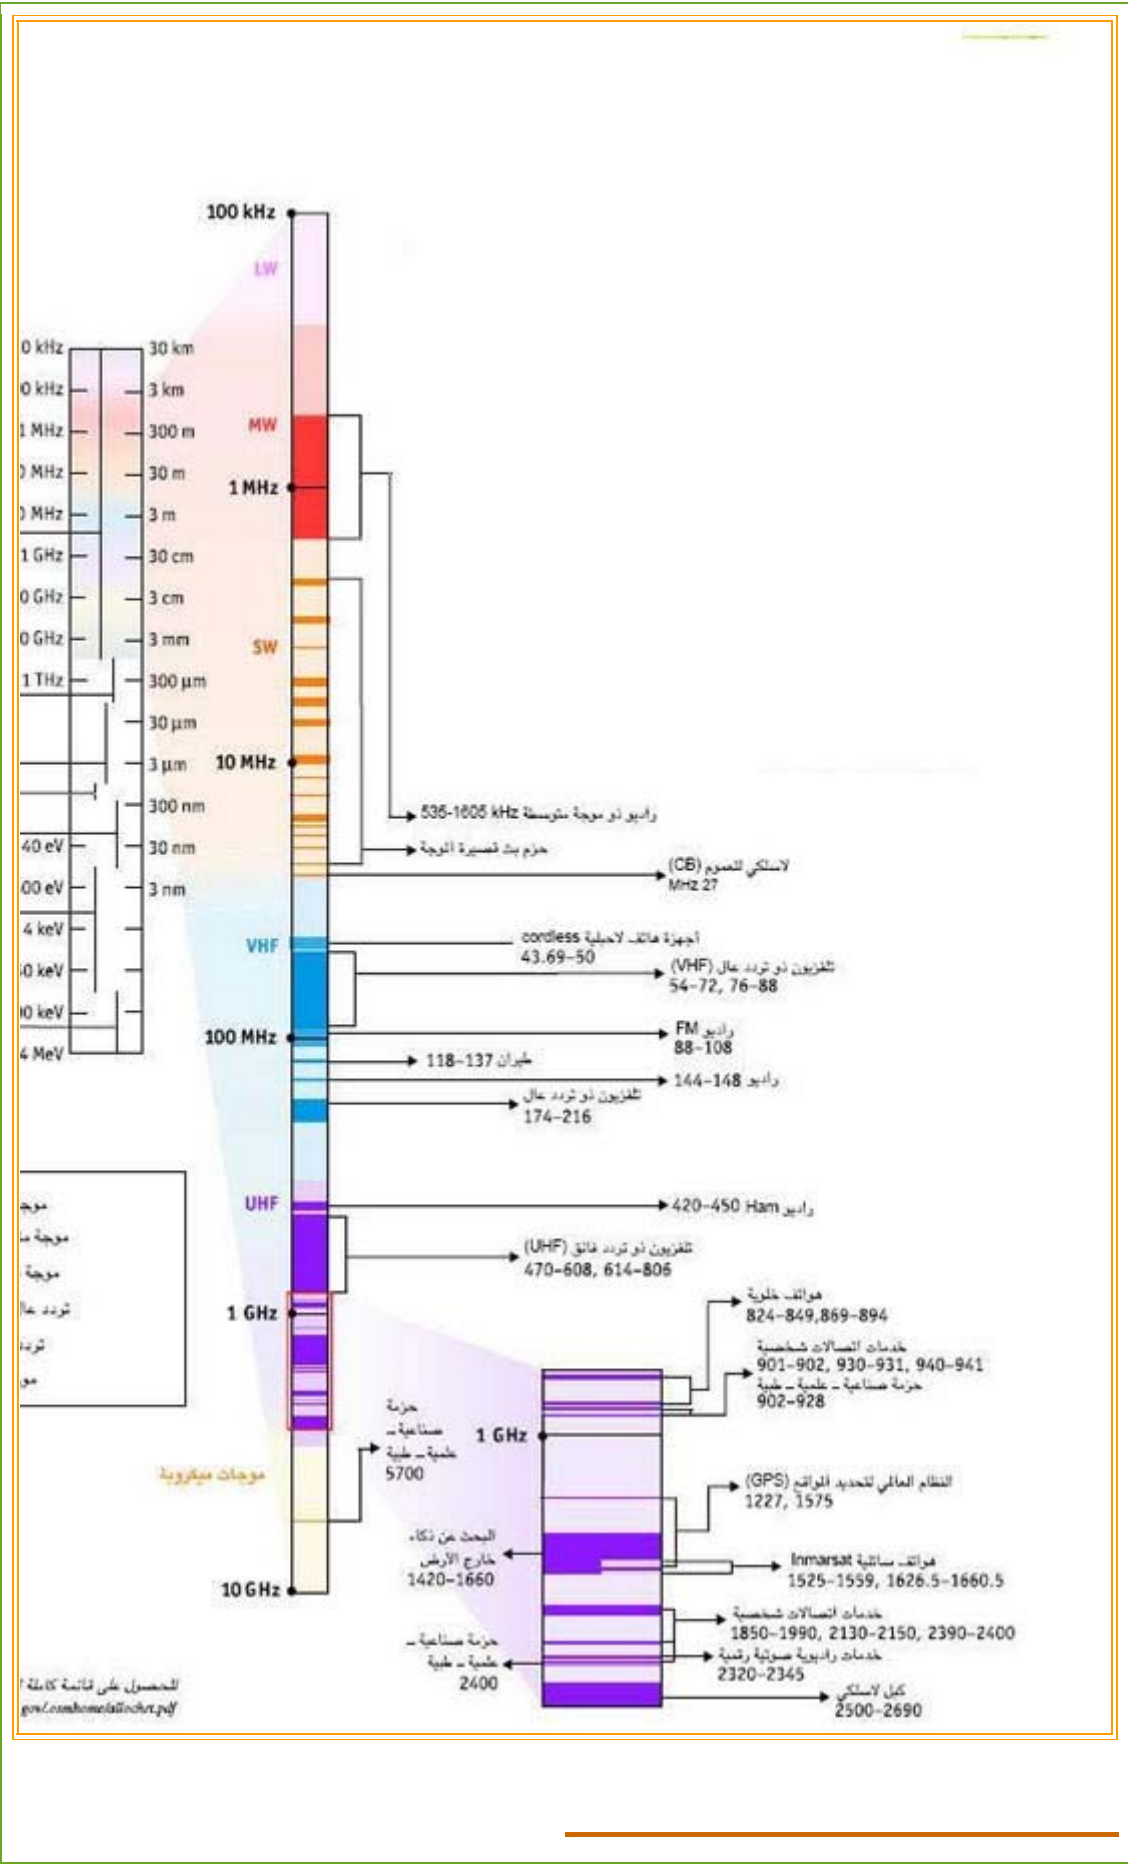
100 kHz
LW
0 kHz
0 kHz
1 MHz
0 MHz
0 MHz
1 GHz
0 GHz
0 GHz
1 THz
40 eV
00 eV
4 keV
0 keV
0 keV
4 MeV
30 km
3 km
300 m
30 m
3 m
30 cm
3 cm
3 mm
300 µm
30 µm
3 µm
300 nm
30 nm
3 nm
MW
1 MHz
SW
10 MHz
VHF
100 MHz
UHF
1 GHz
موجات ميكروية
10 GHz

راديو ذو موجة متوسطة 535-1605 kHz
حزم بث قصيرة الموجة
لاسلكي للعموم (CB) MHz 27
أجهزة هاتف لاحبلية cordless 43.69-50
تلفزيون ذو تردد عال (VHF) 54-72, 76-88
راديو FM 88-108
طيران 118-137
راديو 144-148
تلفزيون ذو تردد عال 174-216
راديو Ham 420-450
تلفزيون ذو تردد فائق (UHF) 470-608, 614-806
هواتف خلوية 824-849,869-894
خدمات اتصالات شخصية 901-902, 930-931, 940-941
حزمة صناعية - علمية - طبية 902-928
1 GHz
حزمة صناعية - علمية - طبية 5700
النظام العالمي لتحديد المواقع (GPS) 1227, 1575
البحث عن ذكاء خارج الأرض 1420-1660
هواتف ساتلية Inmarsat 1525-1559, 1626.5-1660.5
خدمات اتصالات شخصية 1850-1990, 2130-2150, 2390-2400
حزمة صناعية - علمية - طبية 2400
خدمات راديوية صوتية رقمية 2320-2345
كبل لاسلكي 2500-2690

موجه
موجة
موجة
تردد عال
تردد
مو

للحصول على قائمة كاملة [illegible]
gov/.comhome/allochrt.pdf